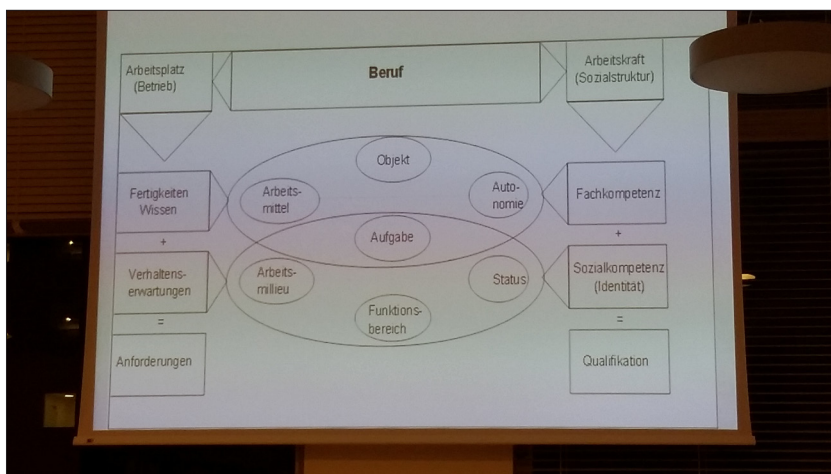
Arbeitsplatz (Betrieb)

Beruf

Arbeitskraft (Sozialstruktur)

Objekt

Fertigkeiten Wissen

Arbeitsmittel

Autonomie

Fachkompetenz

+

Aufgabe

+

Verhaltenserwartungen

Arbeitsmilieu

Status

Sozialkompetenz (Identität)

=

Funktionsbereich

=

Anforderungen

Qualifikation